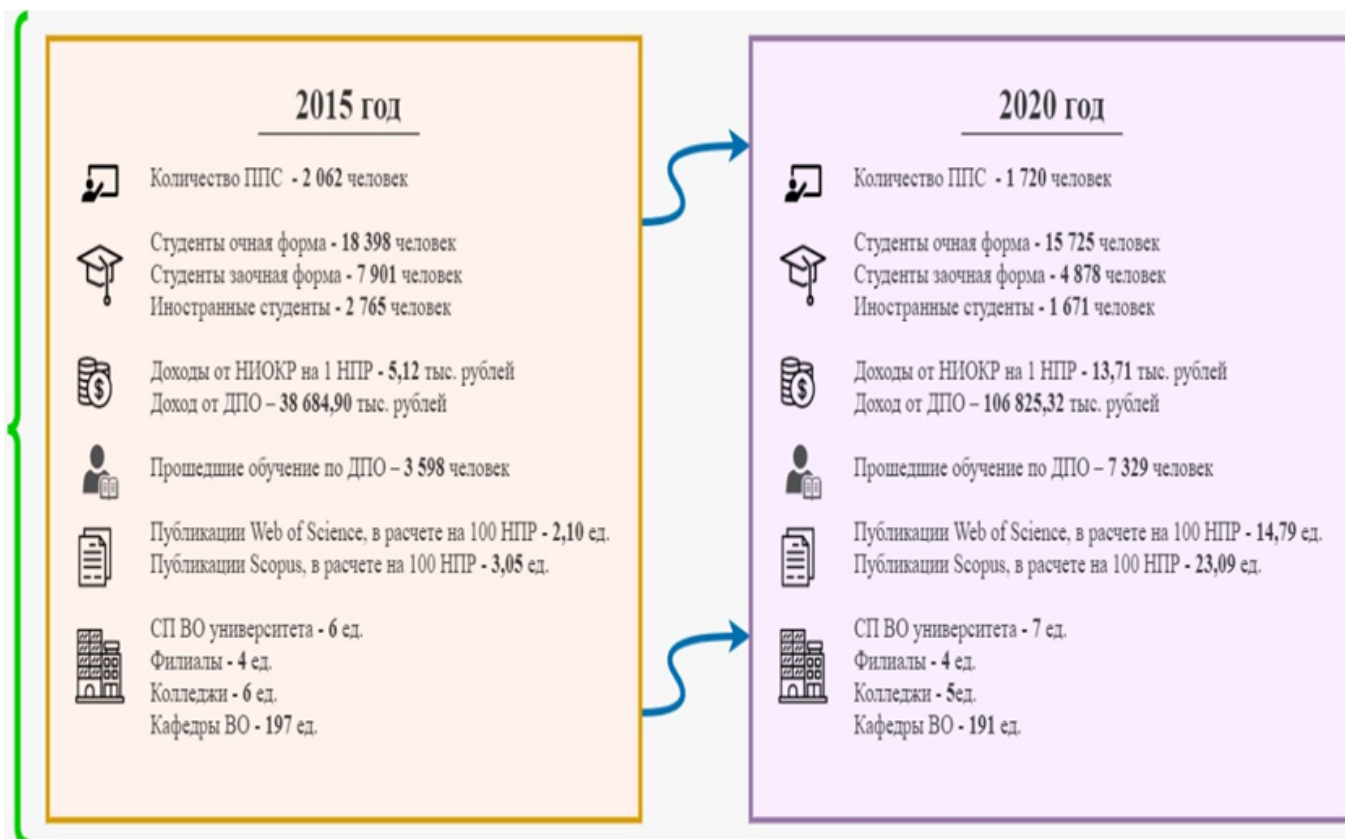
2015 год

Количество ППС - 2 062 человек

Студенты очная форма - 18 398 человек
Студенты заочная форма - 7 901 человек
Иностранные студенты - 2 765 человек

Доходы от НИОКР на 1 НПР - 5,12 тыс. рублей
Доход от ДПО – 38 684,90 тыс. рублей

Прошедшие обучение по ДПО – 3 598 человек

Публикации Web of Science, в расчете на 100 НПР - 2,10 ед.
Публикации Scopus, в расчете на 100 НПР - 3,05 ед.

СП ВО университета - 6 ед.
Филиалы - 4 ед.
Колледжи - 6 ед.
Кафедры ВО - 197 ед.

2020 год

Количество ППС - 1 720 человек

Студенты очная форма - 15 725 человек
Студенты заочная форма - 4 878 человек
Иностранные студенты - 1 671 человек

Доходы от НИОКР на 1 НПР - 13,71 тыс. рублей
Доход от ДПО – 106 825,32 тыс. рублей

Прошедшие обучение по ДПО – 7 329 человек

Публикации Web of Science, в расчете на 100 НПР - 14,79 ед.
Публикации Scopus, в расчете на 100 НПР - 23,09 ед.

СП ВО университета - 7 ед.
Филиалы - 4 ед.
Колледжи - 5ед.
Кафедры ВО - 191 ед.